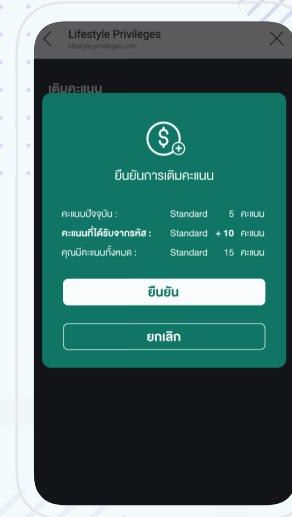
Lifestyle Privileges
lifestyle-privileges.com

เติมคะแนน

ยืนยันการเติมคะแนน

| คะแนนปัจจุบัน : | Standard | 5 | คะแนน |
|---|---|---|---|
| **คะแนนที่ได้รับจากรหัส :** | Standard | **+ 10** | คะแนน |
| คุณมีคะแนนทั้งหมด : | Standard | 15 | คะแนน |

ยืนยัน

ยกเลิก